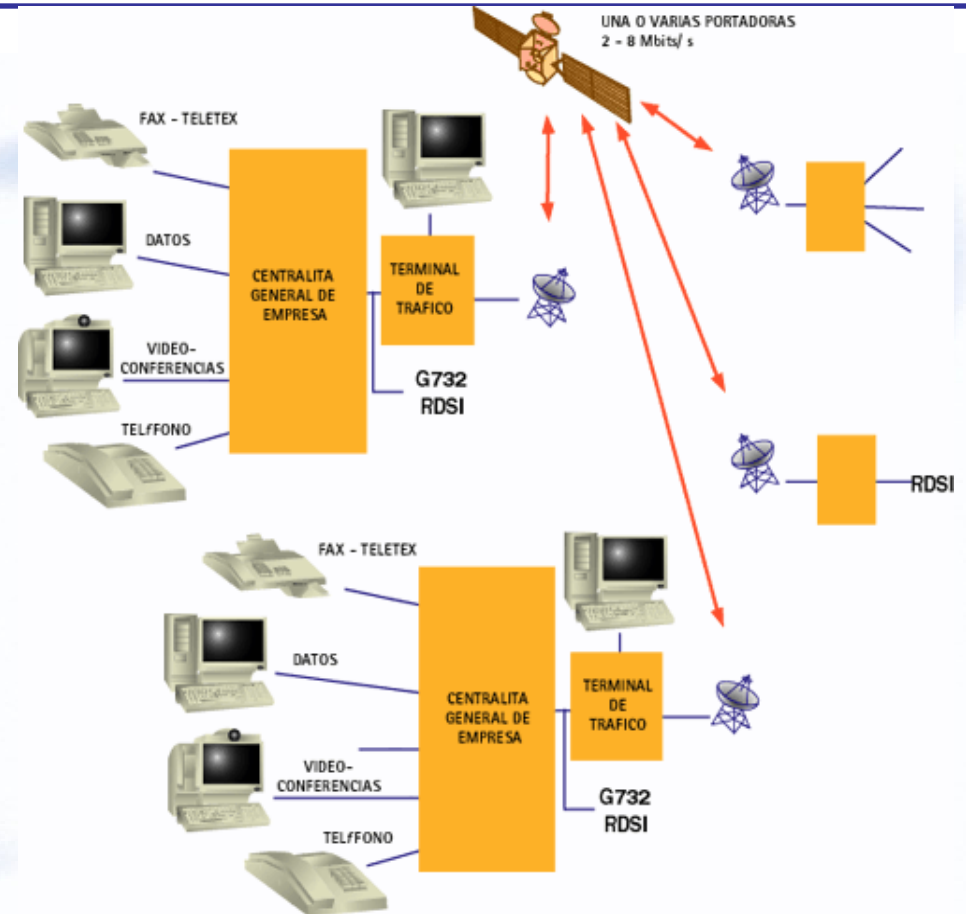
UNA O VARIAS PORTADORAS
2 - 8 Mbits/ s

FAX - TELETEX

DATOS

CENTRALITA GENERAL DE EMPRESA

TERMINAL DE TRAFICO

VIDEO-CONFERENCIAS

G732
RDSI

TELƒFONO

RDSI

FAX - TELETEX

DATOS

CENTRALITA GENERAL DE EMPRESA

TERMINAL DE TRAFICO

VIDEO-CONFERENCIAS

G732
RDSI

TELƒFONO